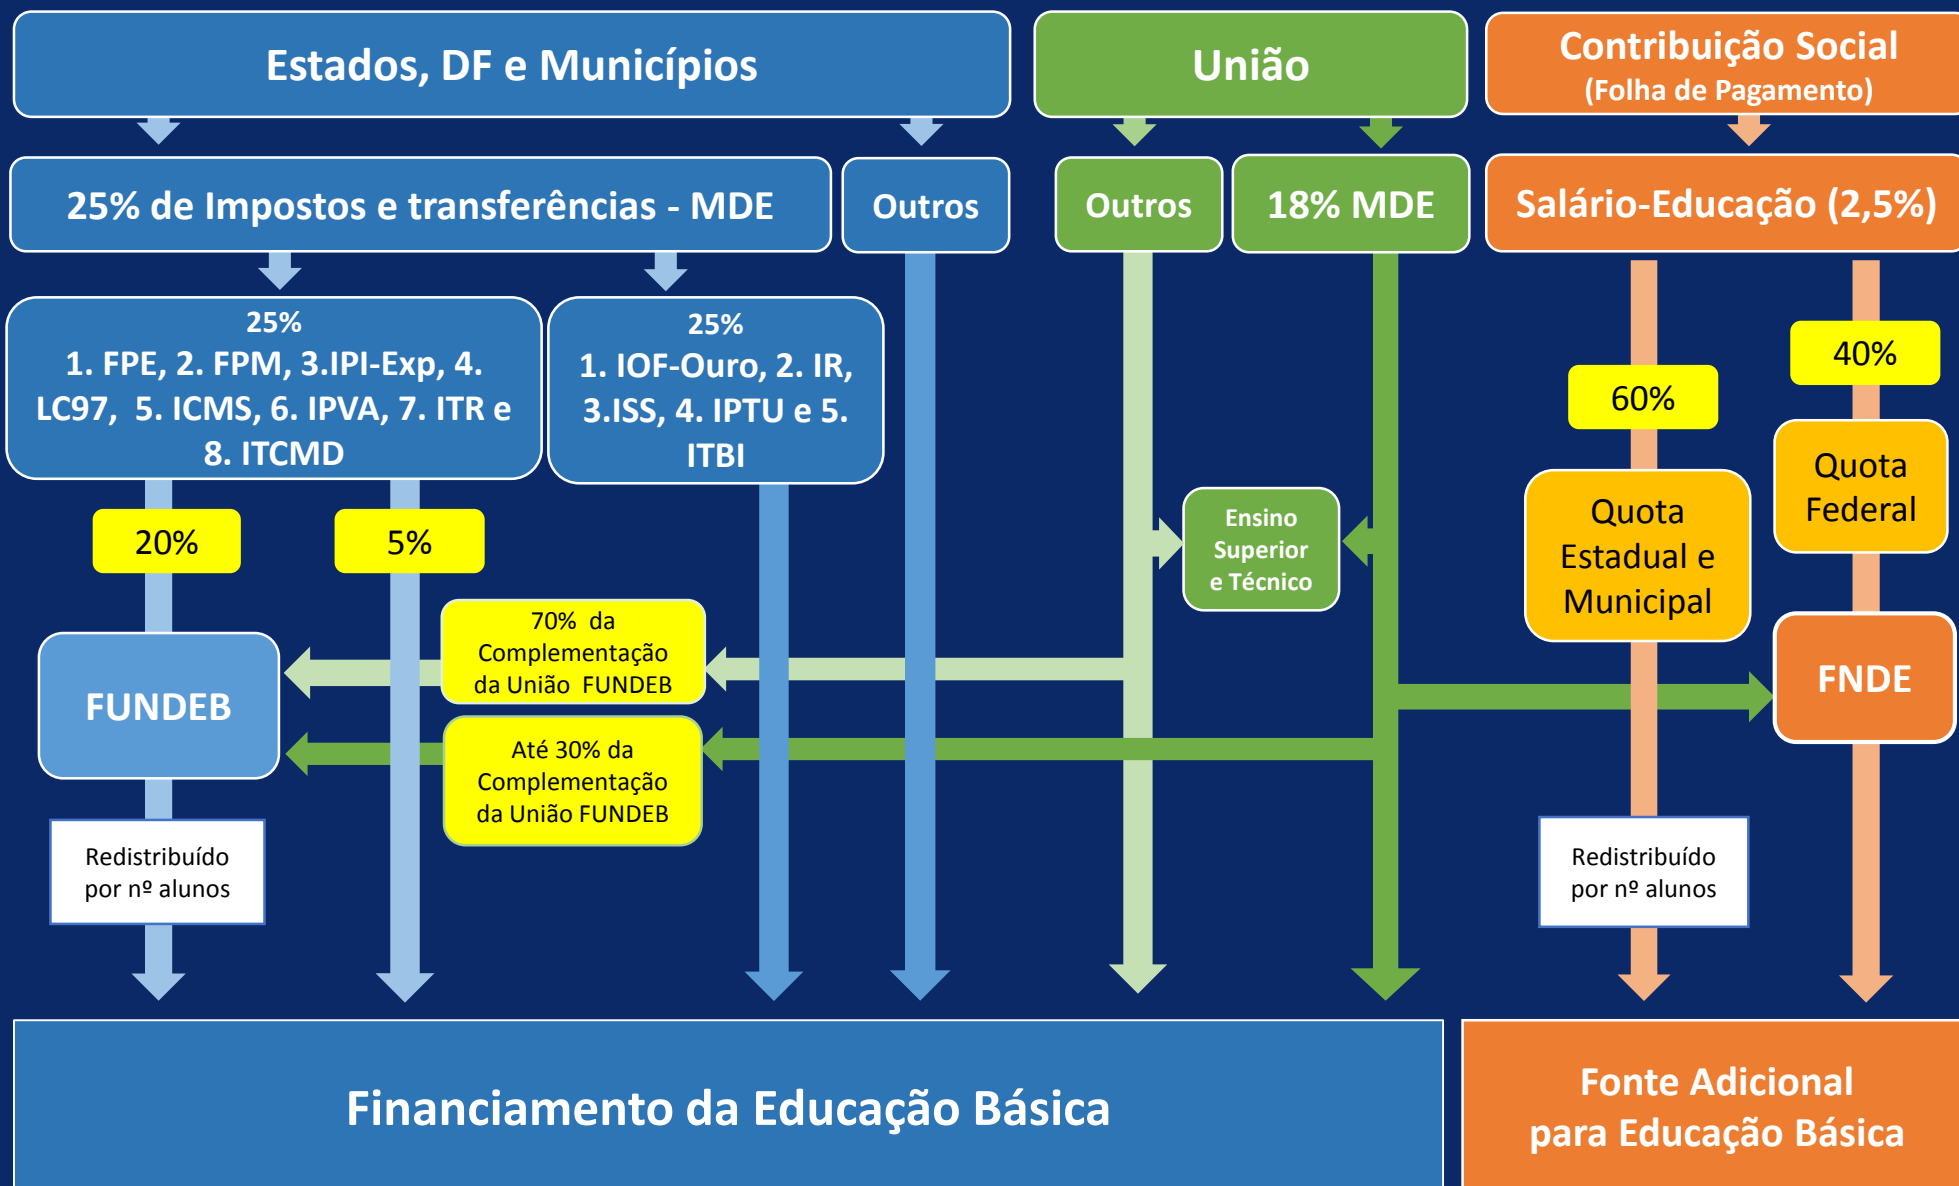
Estados, DF e Municípios

União

Contribuição Social
(Folha de Pagamento)

25% de Impostos e transferências - MDE

Outros

Outros

18% MDE

Salário-Educação (2,5%)

25%
1. FPE, 2. FPM, 3.IPI-Exp, 4. LC97, 5. ICMS, 6. IPVA, 7. ITR e 8. ITCMD

25%
1. IOF-Ouro, 2. IR, 3.ISS, 4. IPTU e 5. ITBI

40%

60%

Quota Federal

Quota Estadual e Municipal

20%

5%

Ensino Superior e Técnico

70% da Complementação da União FUNDEB

FUNDEB

FNDE

Até 30% da Complementação da União FUNDEB

Redistribuído por nº alunos

Redistribuído por nº alunos

Financiamento da Educação Básica

Fonte Adicional para Educação Básica